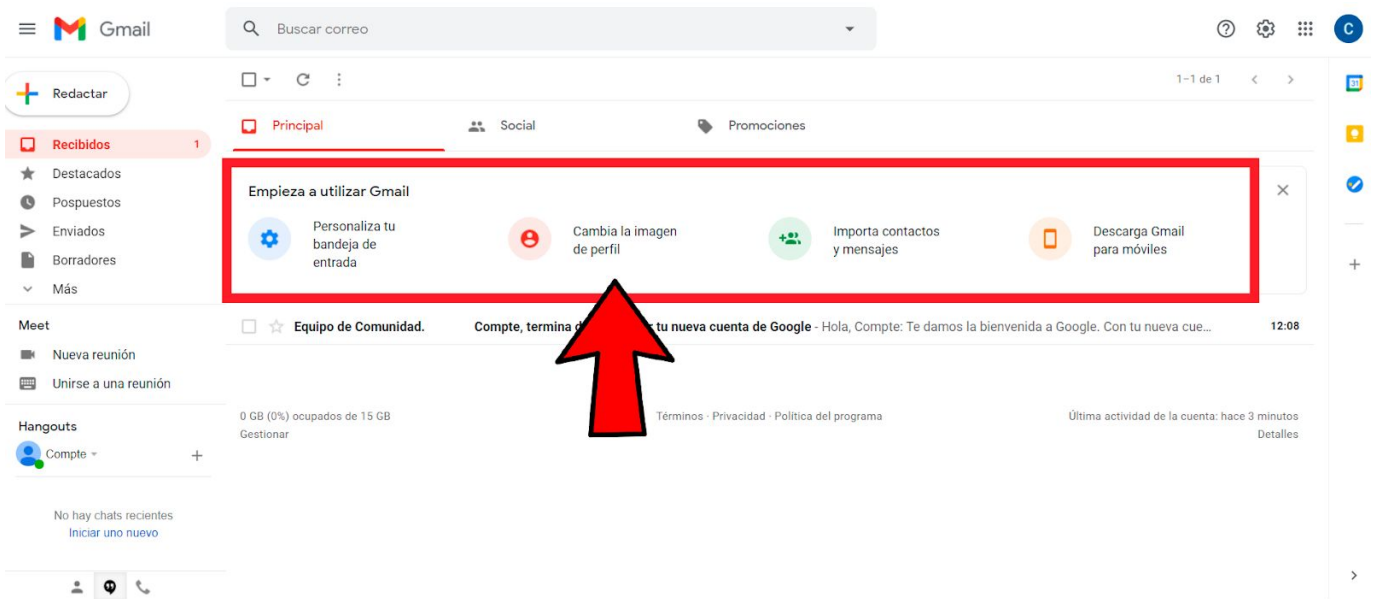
Gmail

Buscar correo

C

Redactar

Recibidos 1

Destacados

Pospuestos

Enviados

Borradores

Más

Meet

Nueva reunión

Unirse a una reunión

Hangouts

Compte

No hay chats recientes
Iniciar uno nuevo

1–1 de 1

Principal

Social

Promociones

Empieza a utilizar Gmail

Personaliza tu bandeja de entrada

Cambia la imagen de perfil

Importa contactos y mensajes

Descarga Gmail para móviles

Equipo de Comunidad. Compte, termina d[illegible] tu nueva cuenta de Google - Hola, Compte: Te damos la bienvenida a Google. Con tu nueva cue... 12:08

0 GB (0%) ocupados de 15 GB
Gestionar

Términos · Privacidad · Política del programa

Última actividad de la cuenta: hace 3 minutos
Detalles